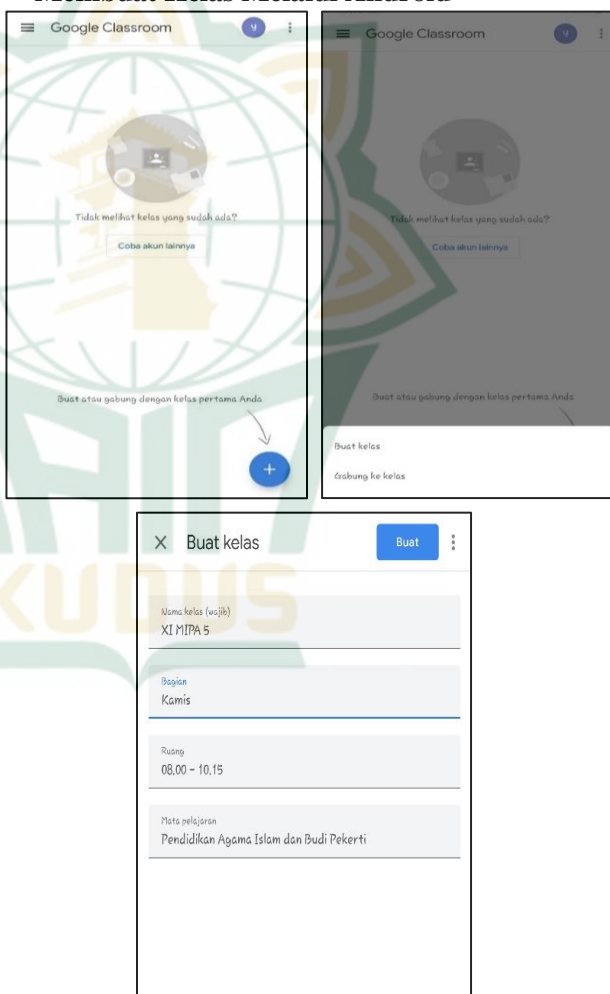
Membuat Kelas Melalui Android

Google Classroom

Tidak melihat kelas yang sudah ada?

Coba akun lainnya

Buat atau gabung dengan kelas pertama Anda

+

Google Classroom

Tidak melihat kelas yang sudah ada?

Coba akun lainnya

Buat atau gabung dengan kelas pertama Anda

Buat kelas

Gabung ke kelas

X Buat kelas

Buat

Nama kelas (wajib)
XI MIPA 5

Bagian
Kamis

Ruang
08.00 - 10.15

Mata pelajaran
Pendidikan Agama Islam dan Budi Pekerti

KUDUS